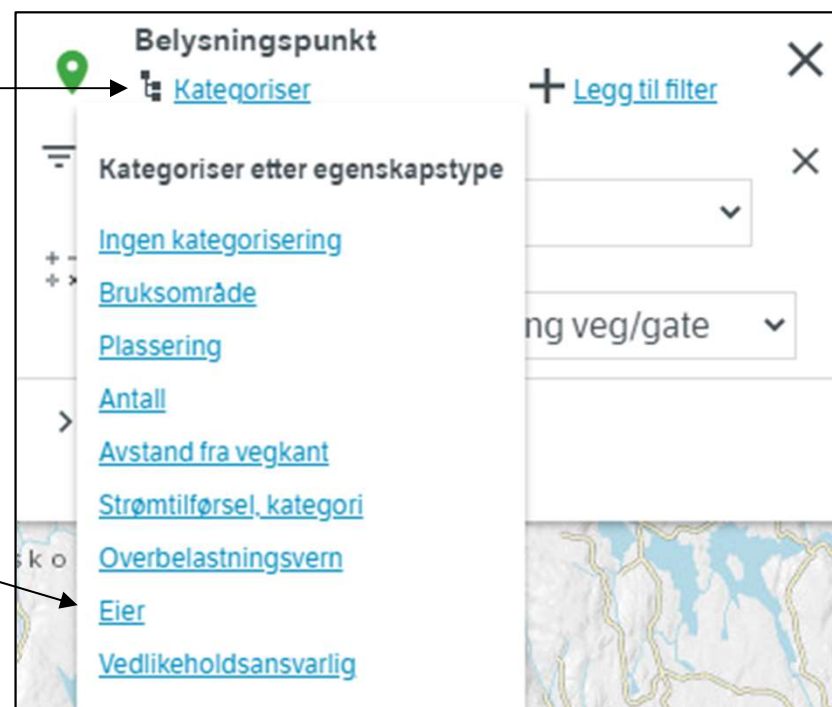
Belysningspunkt

Kategoriser

Legg til filter

Kategoriser etter egenskapstype

Ingen kategorisering

Bruksområde

Plassering

Antall

Avstand fra vegkant

Strømtilførsel, kategori

Overbelastningsvern

Eier

Vedlikeholdsansvarlig

ng veg/gate

sko